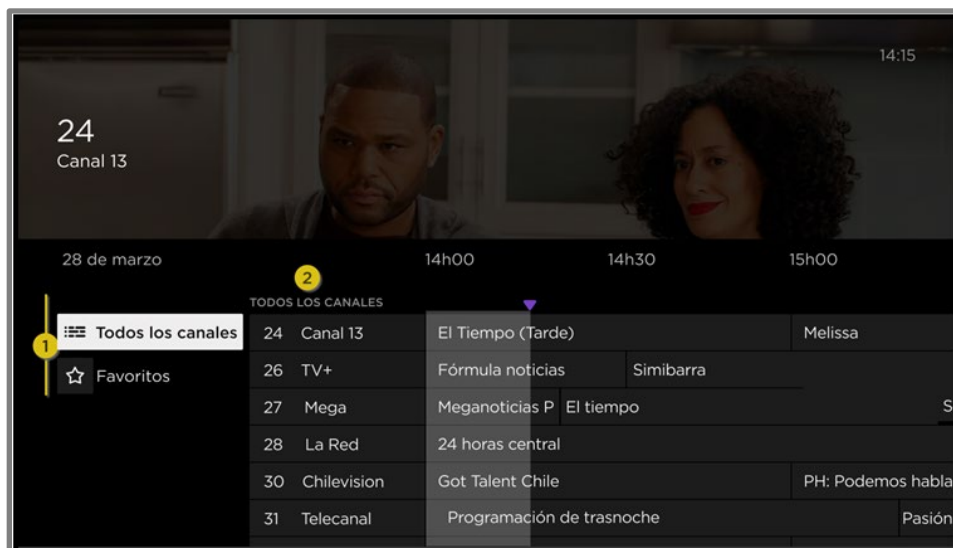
14:15

24
Canal 13

28 de marzo
14h00
14h30
15h00

2
TODOS LOS CANALES

1
Todos los canales
Favoritos

| | | | | |
|---|---|---|---|---|
| 24 | Canal 13 | El Tiempo (Tarde) | | Melissa |
| 26 | TV+ | Fórmula noticias | Simibarra | |
| 27 | Mega | Meganoticias P | El tiempo | S |
| 28 | La Red | 24 horas central | | |
| 30 | Chilevision | Got Talent Chile | | PH: Podemos habla |
| 31 | Telecanal | Programación de trasnoche | | Pasión |